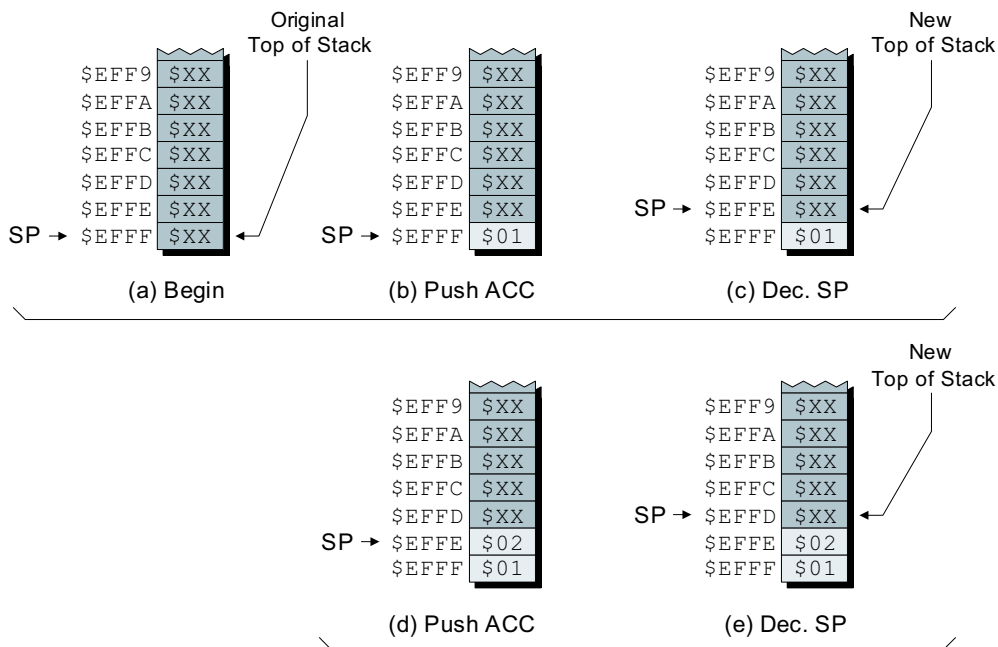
Original Top of Stack

| | |
|---|---|
| \$EFF9 | \$XX |
| \$EFFA | \$XX |
| \$EFFB | \$XX |
| \$EFFC | \$XX |
| \$EFFD | \$XX |
| \$EFFE | \$XX |
| SP → \$EFFF | \$XX |

(a) Begin

| | |
|---|---|
| \$EFF9 | \$XX |
| \$EFFA | \$XX |
| \$EFFB | \$XX |
| \$EFFC | \$XX |
| \$EFFD | \$XX |
| \$EFFE | \$XX |
| SP → \$EFFF | \$01 |

(b) Push ACC

New Top of Stack

| | |
|---|---|
| \$EFF9 | \$XX |
| \$EFFA | \$XX |
| \$EFFB | \$XX |
| \$EFFC | \$XX |
| \$EFFD | \$XX |
| SP → \$EFFE | \$XX |
| \$EFFF | \$01 |

(c) Dec. SP

| | |
|---|---|
| \$EFF9 | \$XX |
| \$EFFA | \$XX |
| \$EFFB | \$XX |
| \$EFFC | \$XX |
| \$EFFD | \$XX |
| SP → \$EFFE | \$02 |
| \$EFFF | \$01 |

(d) Push ACC

New Top of Stack

| | |
|---|---|
| \$EFF9 | \$XX |
| \$EFFA | \$XX |
| \$EFFB | \$XX |
| \$EFFC | \$XX |
| SP → \$EFFD | \$XX |
| \$EFFE | \$02 |
| \$EFFF | \$01 |

(e) Dec. SP